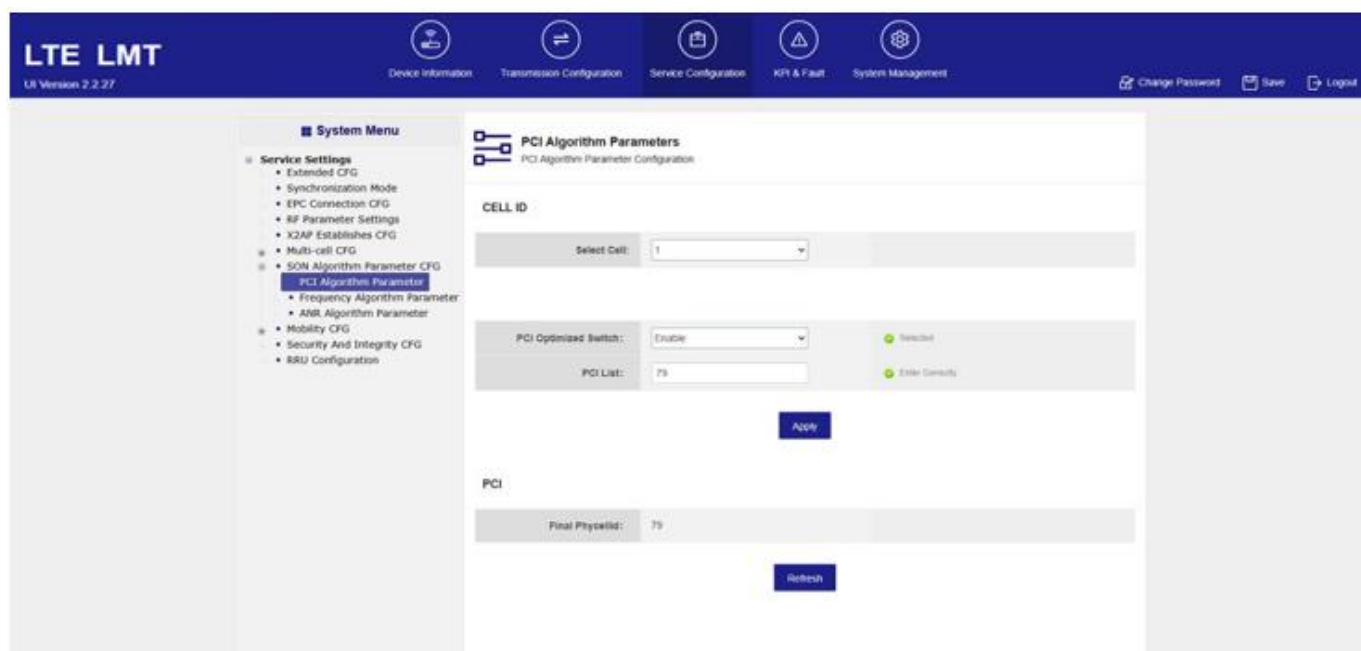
LTE LMT
UI Version 2.2.27

Device Information
Transmission Configuration
Service Configuration
KPI & Fault
System Management

Change Password
Save
Logout

System Menu

Service Settings
• Extended CFG
• Synchronization Mode
• EPC Connection CFG
• RF Parameter Settings
• X2AP Establishes CFG
• Multi-cell CFG
• SON Algorithm Parameter CFG
PCI Algorithm Parameter
• Frequency Algorithm Parameter
• ANR Algorithm Parameter
• Mobility CFG
• Security And Integrity CFG
• RRU Configuration

PCI Algorithm Parameters
PCI Algorithm Parameter Configuration

CELL ID

| Select Cell: | 1 |
|---|---|

| PCI Optimized Switch: | Enable | Selected |
|---|---|---|
| PCI List: | 79 | Enter Correctly |

Apply

PCI

| Final PhysellId: | 79 |
|---|---|

Refresh